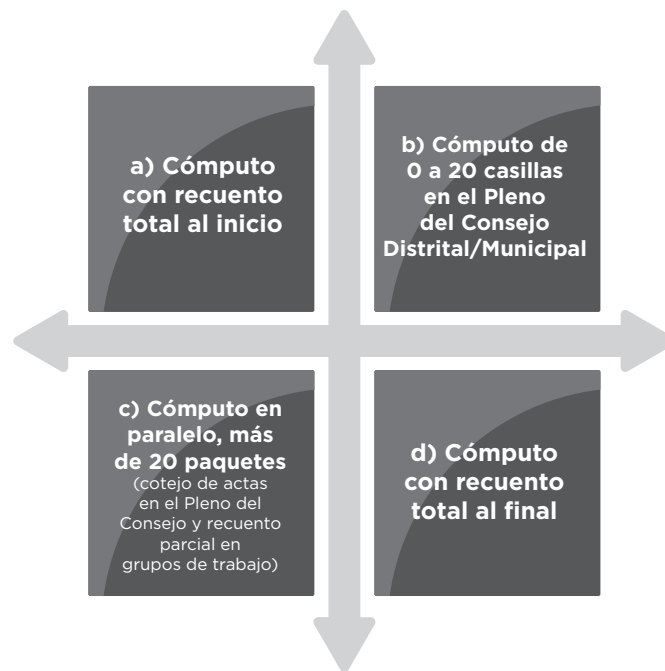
a) Cómputo con recuento total al inicio

b) Cómputo de 0 a 20 casillas en el Pleno del Consejo Distrital/Municipal

c) Cómputo en paralelo, más de 20 paquetes (cotejo de actas en el Pleno del Consejo y recuento parcial en grupos de trabajo)

d) Cómputo con recuento total al final